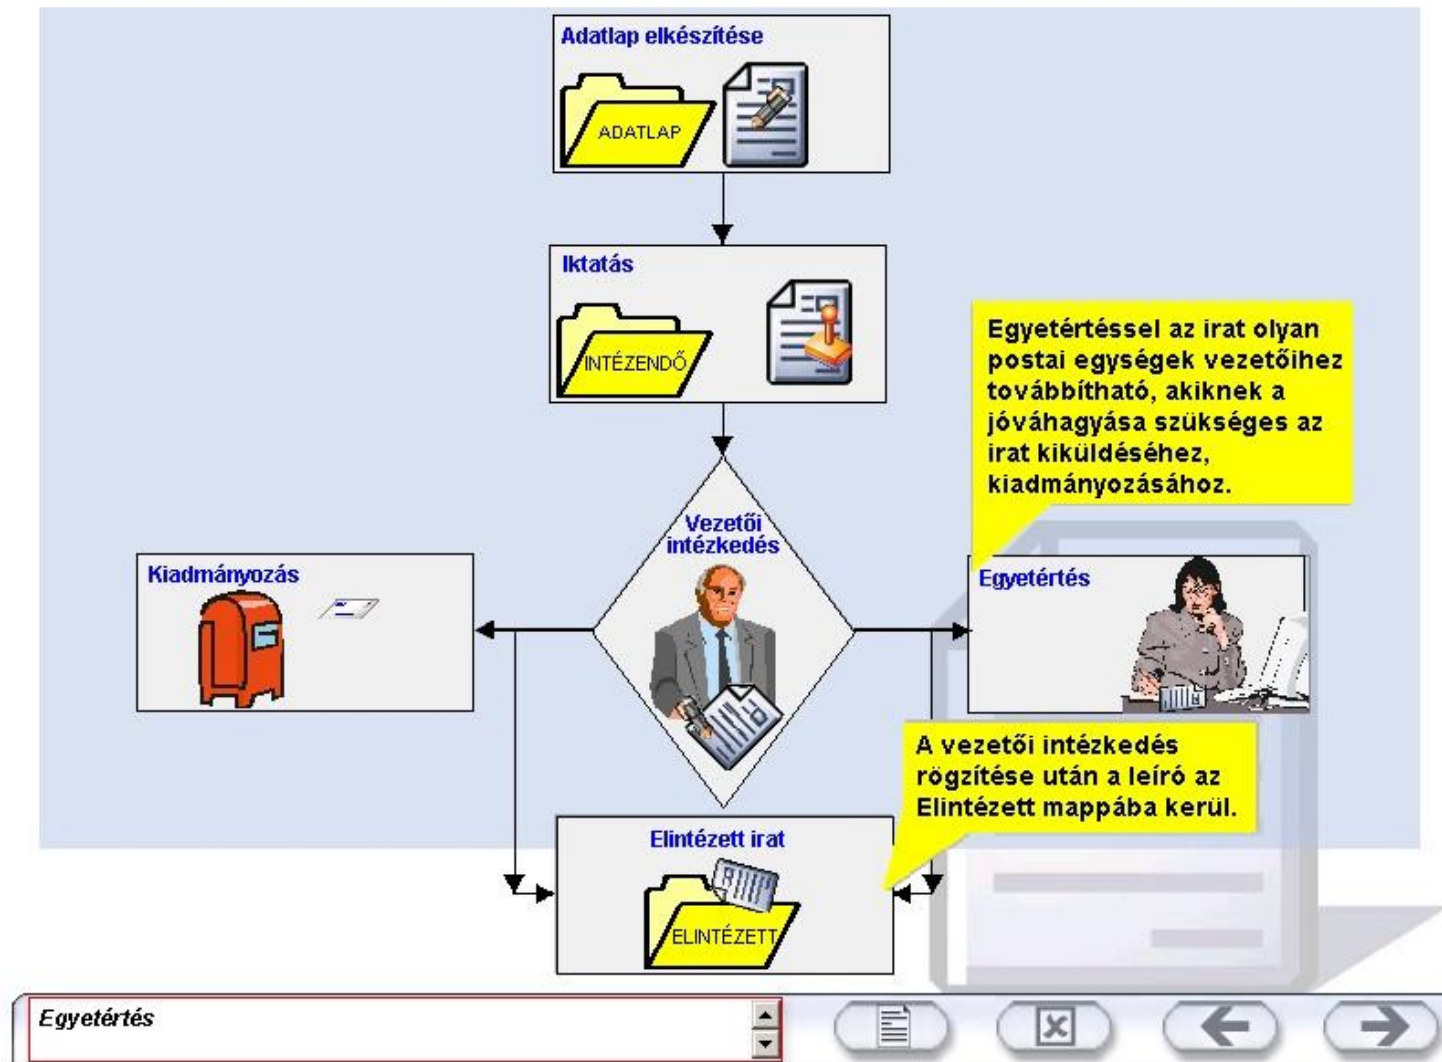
Adatlap elkészítése

ADATLAP

Iktatás

INTÉZENDŐ

Egyetértéssel az irat olyan postai egységek vezetőihez továbbítható, akiknek a jóváhagyása szükséges az irat kiküldéséhez, kiadmányozásához.

Vezetői intézkedés

Kiadmányozás

Egyetértés

A vezetői intézkedés rögzítése után a leíró az Elintézett mappába kerül.

Elintézett irat

ELINTÉZETT

Egyetértés